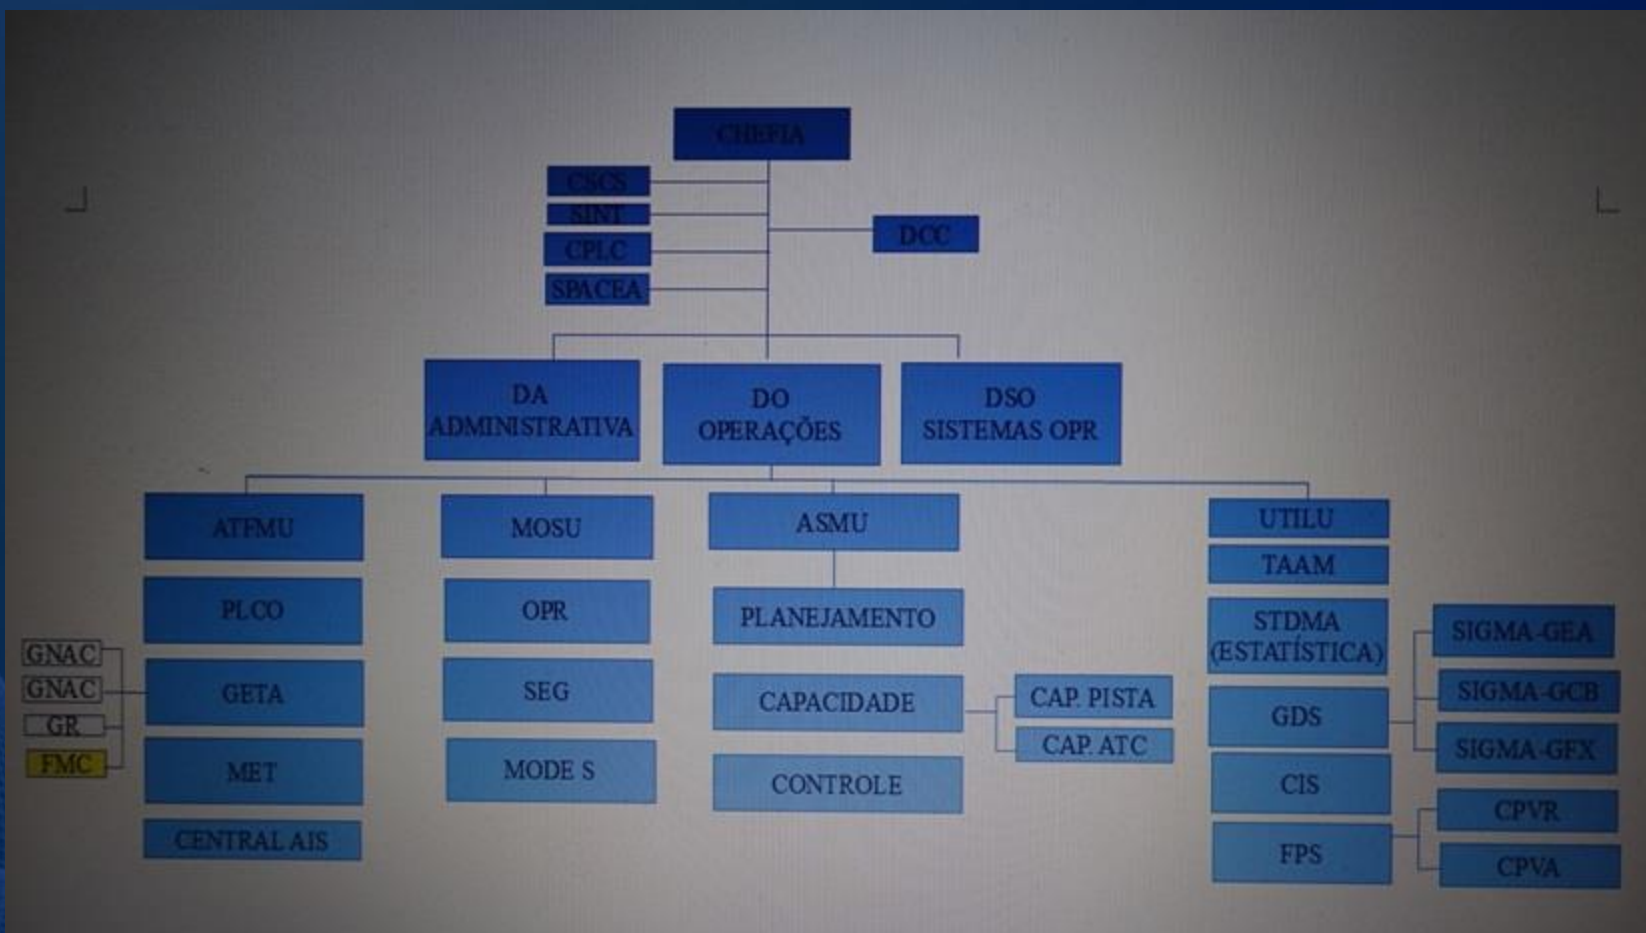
CHEFIA

CSCS
SINT
CPLC
SPACEA

DCC

DA
ADMINISTRATIVA

DO
OPERAÇÕES

DSO
SISTEMAS OPR

ATFMU
PLCO
GETA
MET
CENTRAL AIS

GNAC
GNAC
GR
FMC

MOSU
OPR
SEG
MODE S

ASMU
PLANEJAMENTO
CAPACIDADE
CONTROLE

CAP. PISTA
CAP. ATC

UTILU
TAAM
STDMA
(ESTATÍSTICA)
GDS
CIS
FPS

SIGMA-GEA
SIGMA-GCB
SIGMA-GFX
CPVR
CPVA